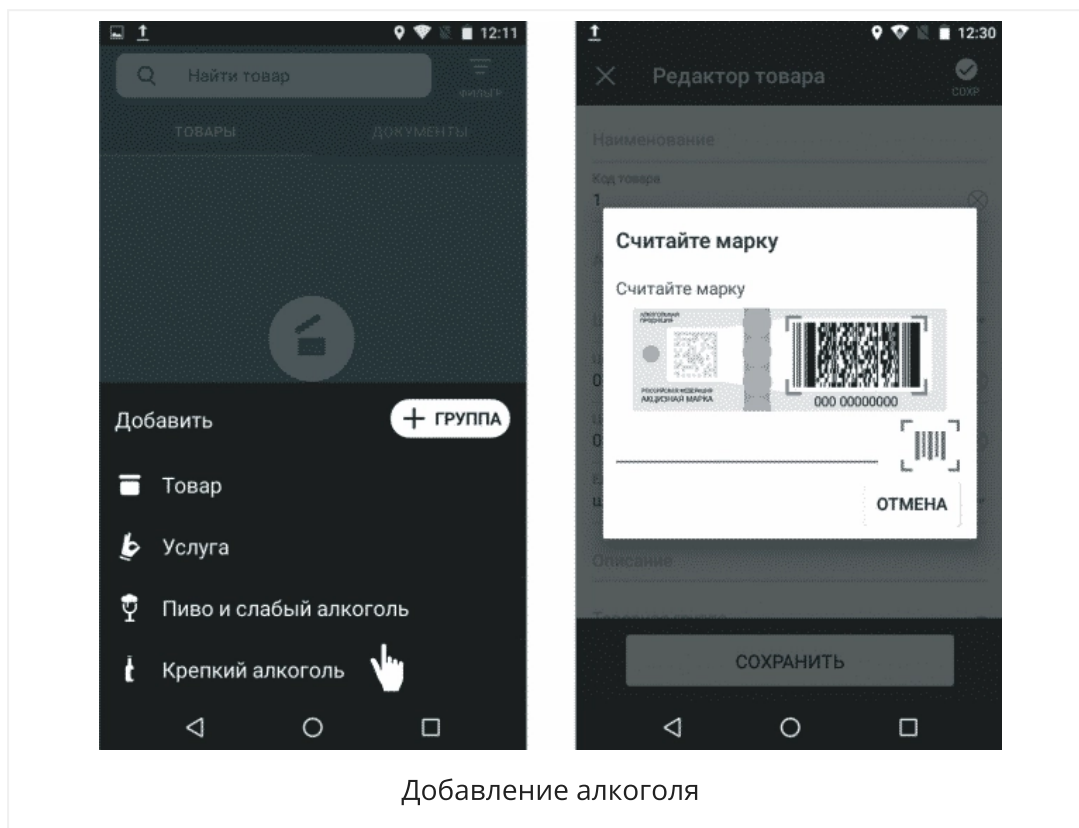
12:11

Найти товар

ФИЛЬТР

ТОВАРЫ

ДОКУМЕНТЫ

Добавить

+ ГРУППА

Товар

Услуга

Пиво и слабый алкоголь

Крепкий алкоголь

12:30

Редактор товара

СОХР

Наименование

Код товара

1

Считайте марку

Считайте марку

АЛКОГОЛЬНАЯ ПРОДУКЦИЯ

РОССИЙСКАЯ ФЕДЕРАЦИЯ АКЦИЗНАЯ МАРКА

000 00000000

ОТМЕНА

Описание

СОХРАНИТЬ

Добавление алкоголя